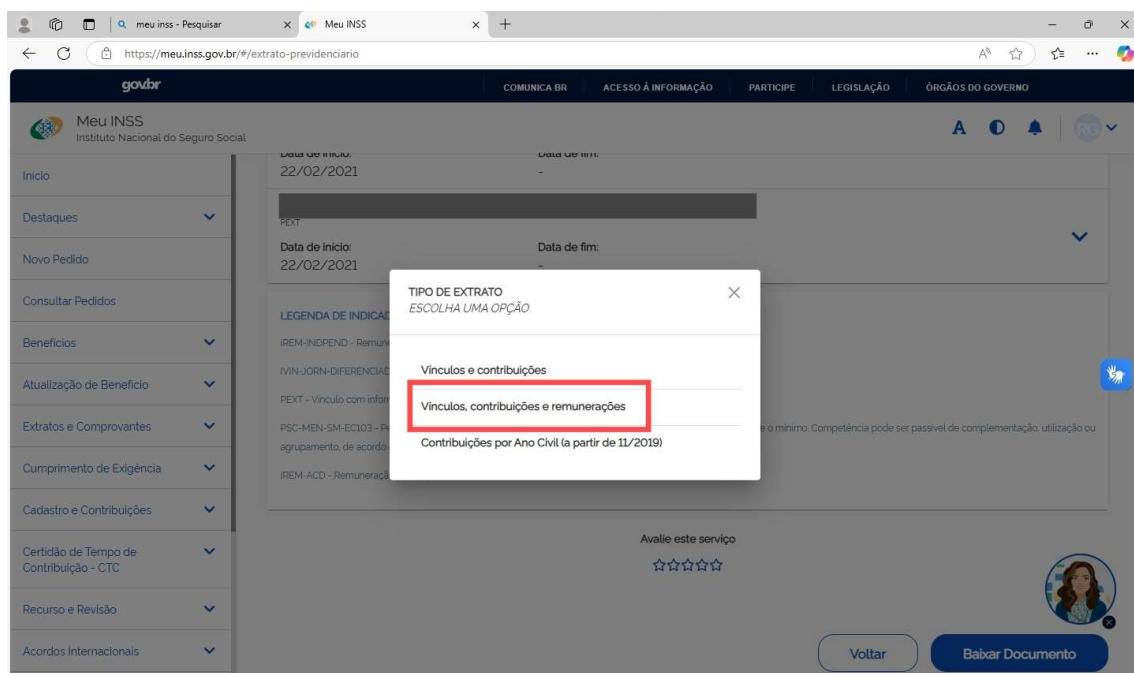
meu inss - Pesquisar
Meu INSS
https://meu.inss.gov.br/#/extrato-previdenciario

gov.br
COMUNICA BR | ACESSO À INFORMAÇÃO | PARTICIPE | LEGISLAÇÃO | ÓRGÃOS DO GOVERNO

Meu INSS
Instituto Nacional do Seguro Social

A RG

Início
Destaques
Novo Pedido
Consultar Pedidos
Benefícios
Atualização de Benefício
Extratos e Comprovantes
Cumprimento de Exigência
Cadastro e Contribuições
Certidão de Tempo de Contribuição - CTC
Recurso e Revisão
Acordos Internacionais

Data de início:
22/02/2021
Data de fim:
-

PEXT
Data de início:
22/02/2021
Data de fim:
-

LEGENDA DE INDICAD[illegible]
IREM-INDPEND - Remun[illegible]
IVIN-JORN-DIFERENCIAD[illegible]
PEXT - Vínculo com infor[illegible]
PSC-MEN-SM-EC103 - Pe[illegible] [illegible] o mínimo. Competência pode ser passível de complementação, utilização ou agrupamento, de acordo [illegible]
IREM-ACD - Remuneraçã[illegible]

TIPO DE EXTRATO
ESCOLHA UMA OPÇÃO

Vínculos e contribuições
Vínculos, contribuições e remunerações
Contribuições por Ano Civil (a partir de 11/2019)

Avalie este serviço

Voltar
Baixar Documento